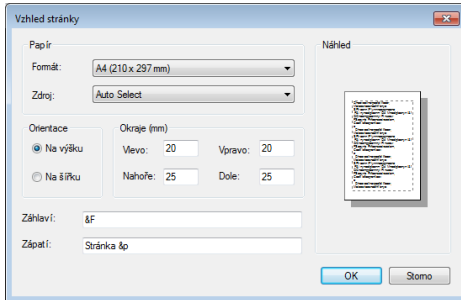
Vzhled stránky

Papír

Formát: A4 (210 x 297 mm)

Zdroj: Auto Select

Orientace

Na výšku

Na šířku

Okraje (mm)

Vlevo: 20

Vpravo: 20

Nahoře: 25

Dole: 25

Záhlaví: &F

Zápatí: Stránka &p

Náhled

OK

Storno